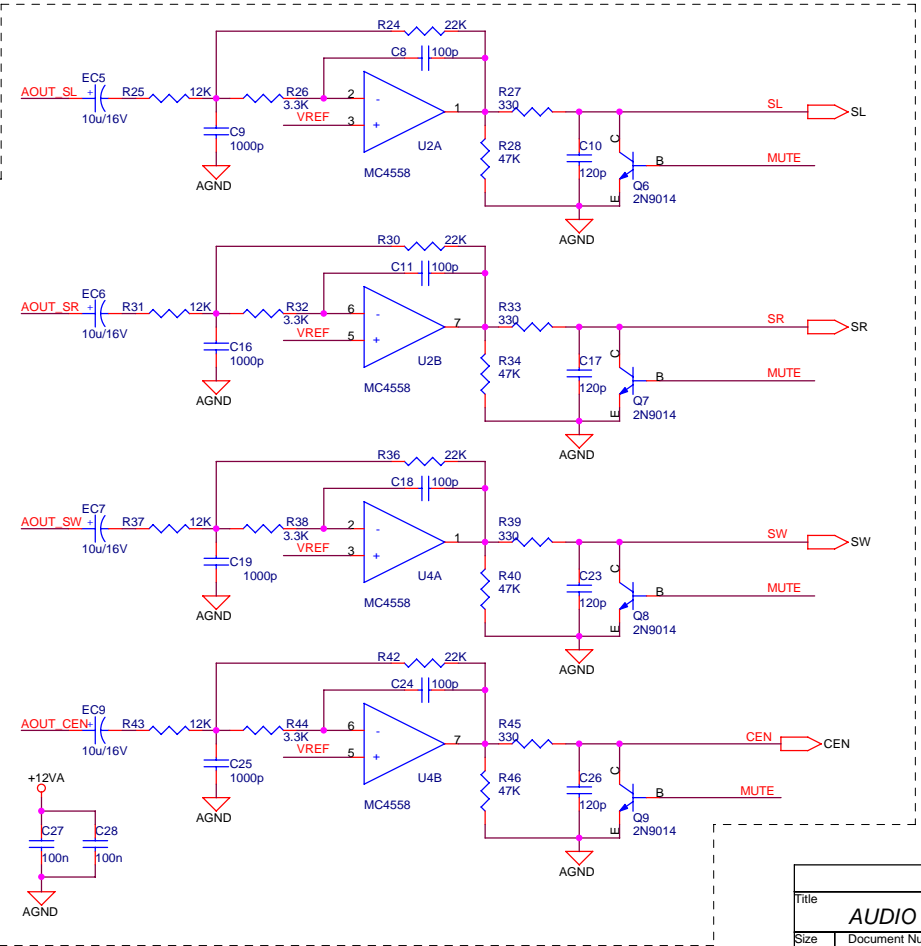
R24 22K
C8 100p
AOUT_SL
EC5
+
10u/16V
R25 12K
R26
3.3K
2
3
VREF
-
+
1
U2A
MC4558
R27
330
SL
SL
C9
1000p
AGND
R28
47K
C10
120p
C
B
E
MUTE
Q6
2N9014
AGND

R30 22K
C11 100p
AOUT_SR
EC6
+
10u/16V
R31 12K
R32
3.3K
6
5
VREF
-
+
7
U2B
MC4558
R33
330
SR
SR
C16
1000p
AGND
R34
47K
C17
120p
C
B
E
MUTE
Q7
2N9014
AGND

R36 22K
C18 100p
AOUT_SW
EC7
+
10u/16V
R37 12K
R38
3.3K
2
3
VREF
-
+
1
U4A
MC4558
R39
330
SW
SW
C19
1000p
AGND
R40
47K
C23
120p
C
B
E
MUTE
Q8
2N9014
AGND

R42 22K
C24 100p
AOUT_CEN
EC9
+
10u/16V
R43 12K
R44
3.3K
6
5
VREF
-
+
7
U4B
MC4558
R45
330
CEN
CEN
C25
1000p
AGND
R46
47K
C26
120p
C
B
E
MUTE
Q9
2N9014
AGND

+12VA
C27
100n
C28
100n
AGND

Title
AUDIO
Size
Document N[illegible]